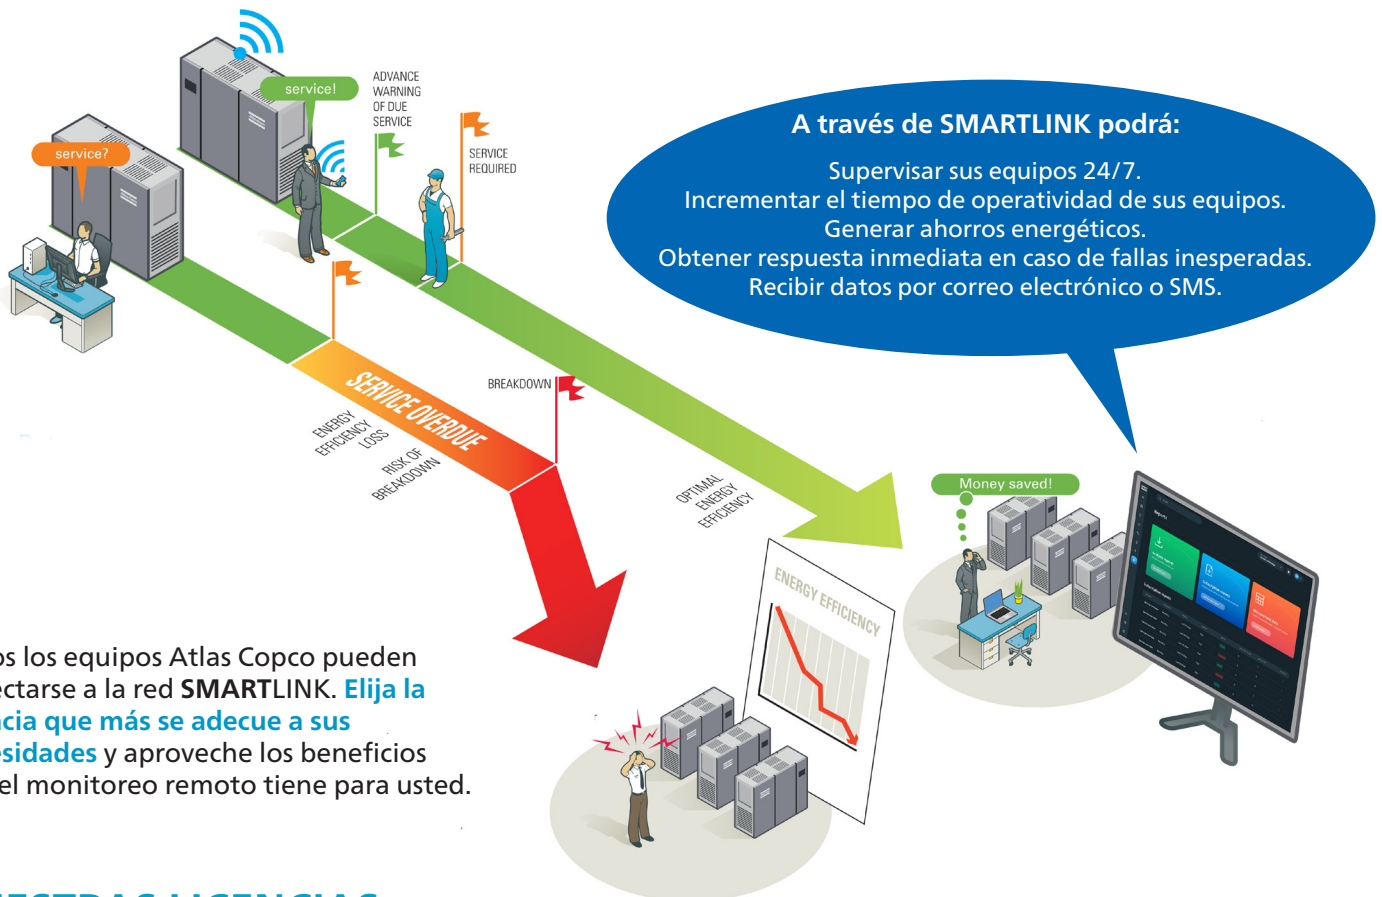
service!

service?

ADVANCE WARNING OF DUE SERVICE

SERVICE REQUIRED

A través de SMARTLINK podrá:

Supervisar sus equipos 24/7.
Incrementar el tiempo de operatividad de sus equipos.
Generar ahorros energéticos.
Obtener respuesta inmediata en caso de fallas inesperadas.
Recibir datos por correo electrónico o SMS.

SERVICE OVERDUE

BREAKDOWN

ENERGY EFFICIENCY LOSS

RISK OF BREAKDOWN

OPTIMAL ENERGY EFFICIENCY

Money saved!

ENERGY EFFICIENCY

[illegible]os los equipos Atlas Copco pueden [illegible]ectarse a la red SMARTLINK. Elija la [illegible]cia que más se adecue a sus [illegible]sidades y aproveche los beneficios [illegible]el monitoreo remoto tiene para usted.

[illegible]